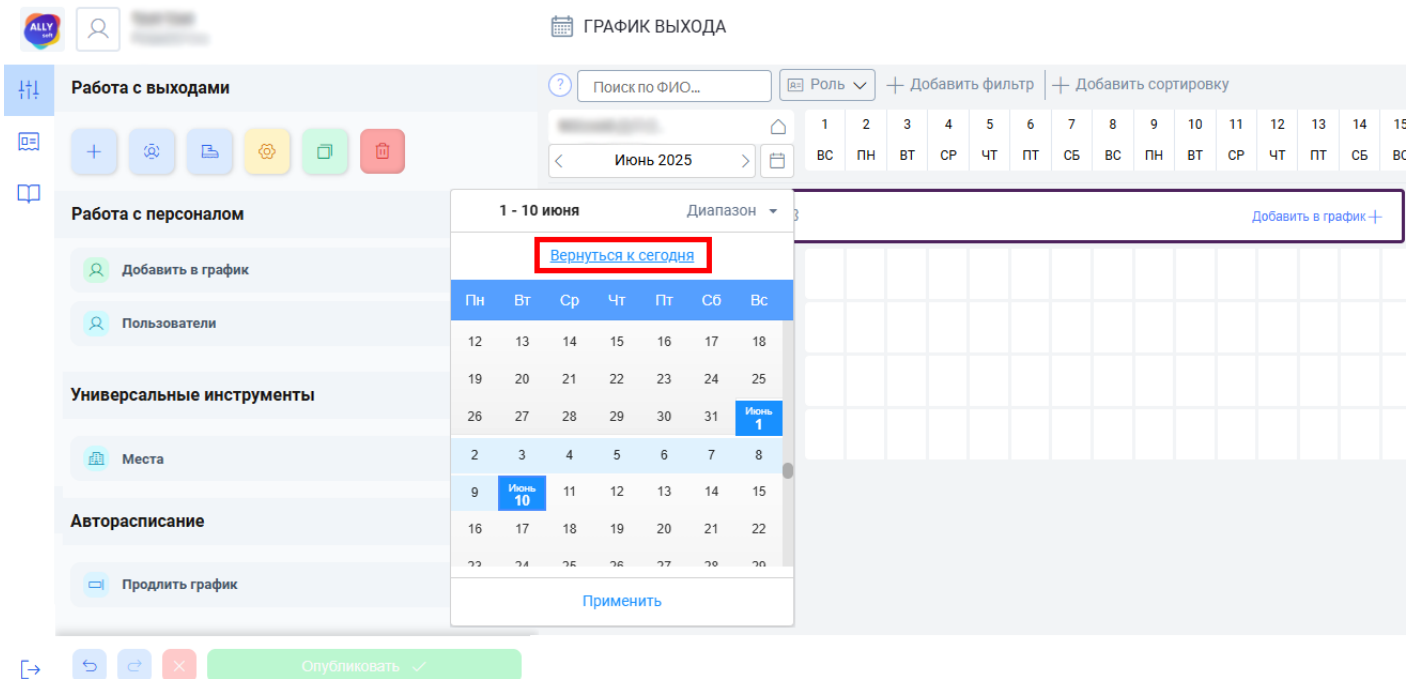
ALLY soft

ГРАФИК ВЫХОДА

Работа с выходами

Работа с персоналом

Добавить в график

Пользователи

Универсальные инструменты

Места

Авторасписание

Продлить график

Опубликовать

? Поиск по ФИО... Роль + Добавить фильтр + Добавить сортировку

Июнь 2025

| 1 | 2 | 3 | 4 | 5 | 6 | 7 | 8 | 9 | 10 | 11 | 12 | 13 | 14 | 15 |
|---|---|---|---|---|---|---|---|---|---|---|---|---|---|---|
| ВС | ПН | ВТ | СР | ЧТ | ПТ | СБ | ВС | ПН | ВТ | СР | ЧТ | ПТ | СБ | ВС |

Добавить в график +

1 - 10 июня Диапазон

Вернуться к сегодня

| Пн | Вт | Ср | Чт | Пт | Сб | Вс |
|---|---|---|---|---|---|---|
| 12 | 13 | 14 | 15 | 16 | 17 | 18 |
| 19 | 20 | 21 | 22 | 23 | 24 | 25 |
| 26 | 27 | 28 | 29 | 30 | 31 | Июнь 1 |
| 2 | 3 | 4 | 5 | 6 | 7 | 8 |
| 9 | Июнь 10 | 11 | 12 | 13 | 14 | 15 |
| 16 | 17 | 18 | 19 | 20 | 21 | 22 |
| 23 | 24 | 25 | 26 | 27 | 28 | 29 |

Применить